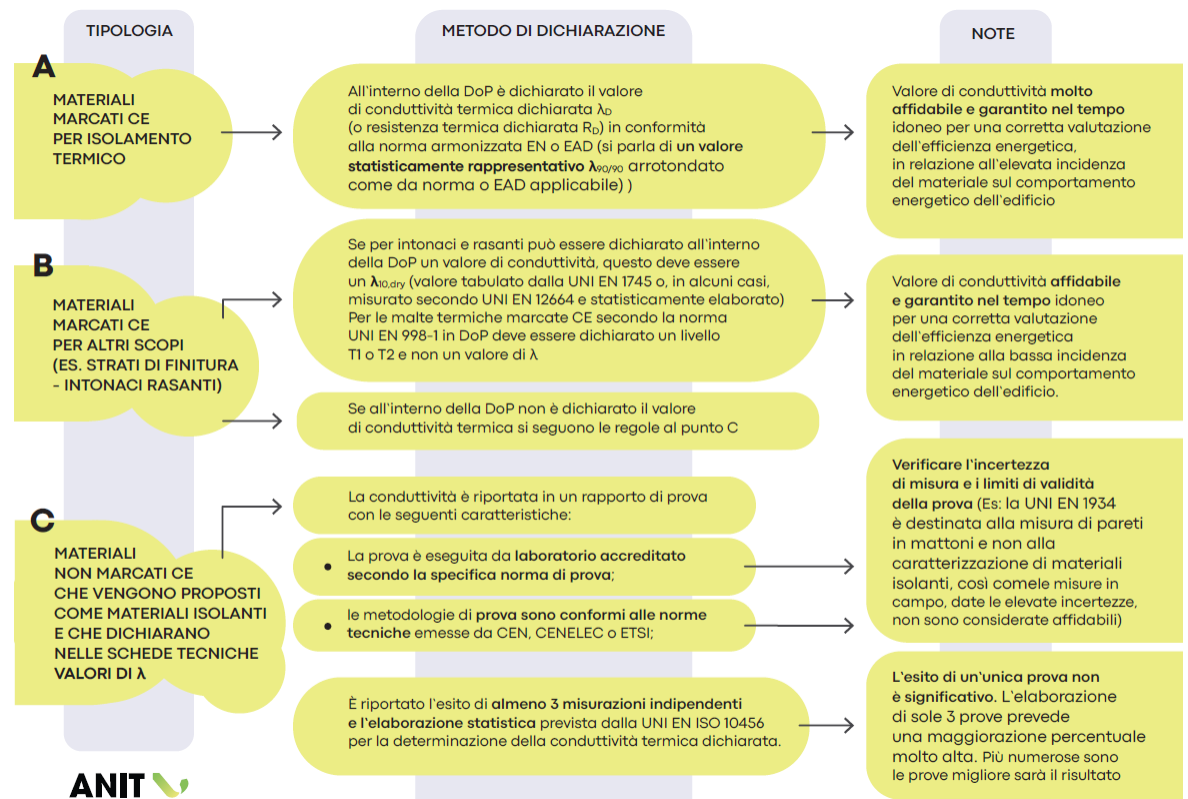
TIPOLOGIA

METODO DI DICHIARAZIONE

NOTE

A

MATERIALI MARCATI CE PER ISOLAMENTO TERMICO

All'interno della DoP è dichiarato il valore di conduttività termica dichiarata $\lambda_D$ (o resistenza termica dichiarata $R_D$) in conformità alla norma armonizzata EN o EAD (si parla di un valore statisticamente rappresentativo $\lambda_{90/90}$ arrotondato come da norma o EAD applicabile) )

Valore di conduttività molto affidabile e garantito nel tempo idoneo per una corretta valutazione dell'efficienza energetica, in relazione all'elevata incidenza del materiale sul comportamento energetico dell'edificio

B

MATERIALI MARCATI CE PER ALTRI SCOPI (ES. STRATI DI FINITURA - INTONACI RASANTI)

Se per intonaci e rasanti può essere dichiarato all'interno della DoP un valore di conduttività, questo deve essere un $\lambda_{10,dry}$ (valore tabulato dalla UNI EN 1745 o, in alcuni casi, misurato secondo UNI EN 12664 e statisticamente elaborato) Per le malte termiche marcate CE secondo la norma UNI EN 998-1 in DoP deve essere dichiarato un livello T1 o T2 e non un valore di $\lambda$

Valore di conduttività affidabile e garantito nel tempo idoneo per una corretta valutazione dell'efficienza energetica in relazione alla bassa incidenza del materiale sul comportamento energetico dell'edificio.

Se all'interno della DoP non è dichiarato il valore di conduttività termica si seguono le regole al punto C

C

MATERIALI NON MARCATI CE CHE VENGONO PROPOSTI COME MATERIALI ISOLANTI E CHE DICHIARANO NELLE SCHEDE TECNICHE VALORI DI $\lambda$

La conduttività è riportata in un rapporto di prova con le seguenti caratteristiche:

• La prova è eseguita da laboratorio accreditato secondo la specifica norma di prova;

• le metodologie di prova sono conformi alle norme tecniche emesse da CEN, CENELEC o ETSI;

Verificare l'incertezza di misura e i limiti di validità della prova (Es: la UNI EN 1934 è destinata alla misura di pareti in mattoni e non alla caratterizzazione di materiali isolanti, così comele misure in campo, date le elevate incertezze, non sono considerate affidabili)

È riportato l'esito di almeno 3 misurazioni indipendenti e l'elaborazione statistica prevista dalla UNI EN ISO 10456 per la determinazione della conduttività termica dichiarata.

L'esito di un'unica prova non è significativo. L'elaborazione di sole 3 prove prevede una maggiorazione percentuale molto alta. Più numerose sono le prove migliore sarà il risultato

ANIT